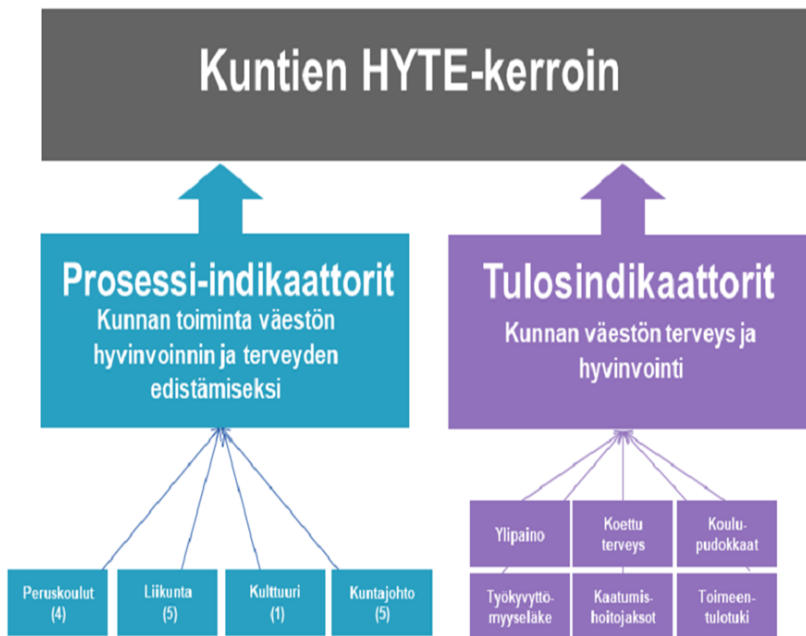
Kuntien HYTE-kerroin

Prosessi-indikaattorit
Kunnan toiminta väestön hyvinvoinnin ja terveyden edistämiseksi

Tulosindikaattorit
Kunnan väestön terveys ja hyvinvointi

Peruskoulut (4)

Liikunta (5)

Kulttuuri (1)

Kuntajohto (5)

Ylipaino

Koettu terveys

Koulupudokkaat

Työkyvyttömyyseläke

Kaatumishoitojaksot

Toimeentulotuki